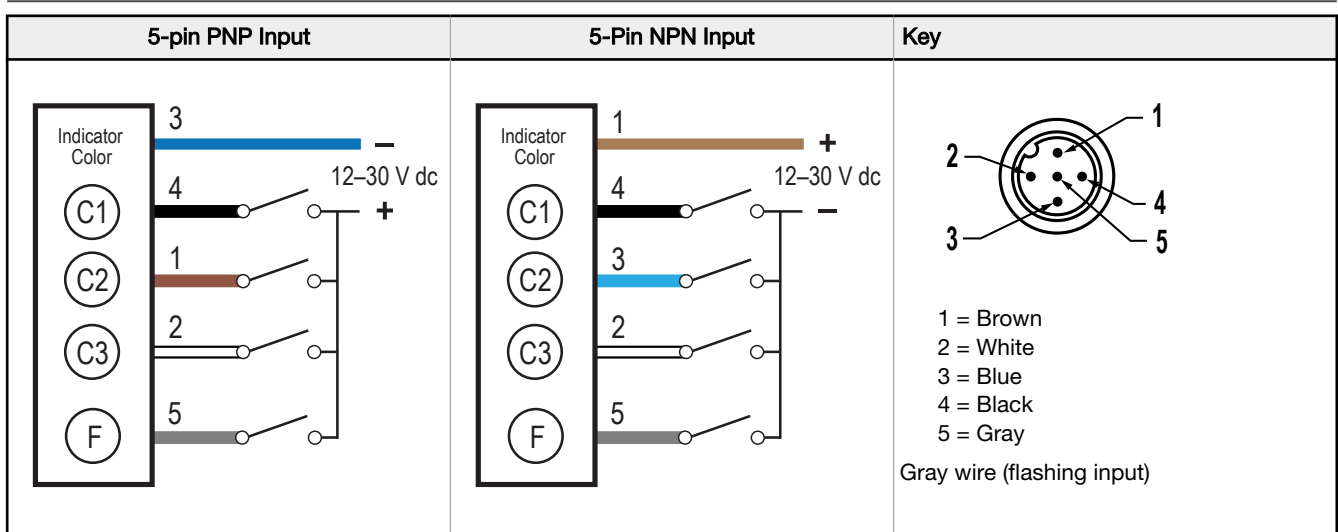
| 5-pin PNP Input | 5-Pin NPN Input | Key |
|---|---|---|
| Indicator Color<br>3 –<br>12–30 V dc<br>C1 4 +<br>C2 1<br>C3 2<br>F 5 | Indicator Color<br>1 +<br>12–30 V dc<br>C1 4 –<br>C2 3<br>C3 2<br>F 5 | 1<br>2<br>4<br>3<br>5<br>1 = Brown<br>2 = White<br>3 = Blue<br>4 = Black<br>5 = Gray<br>Gray wire (flashing input) |